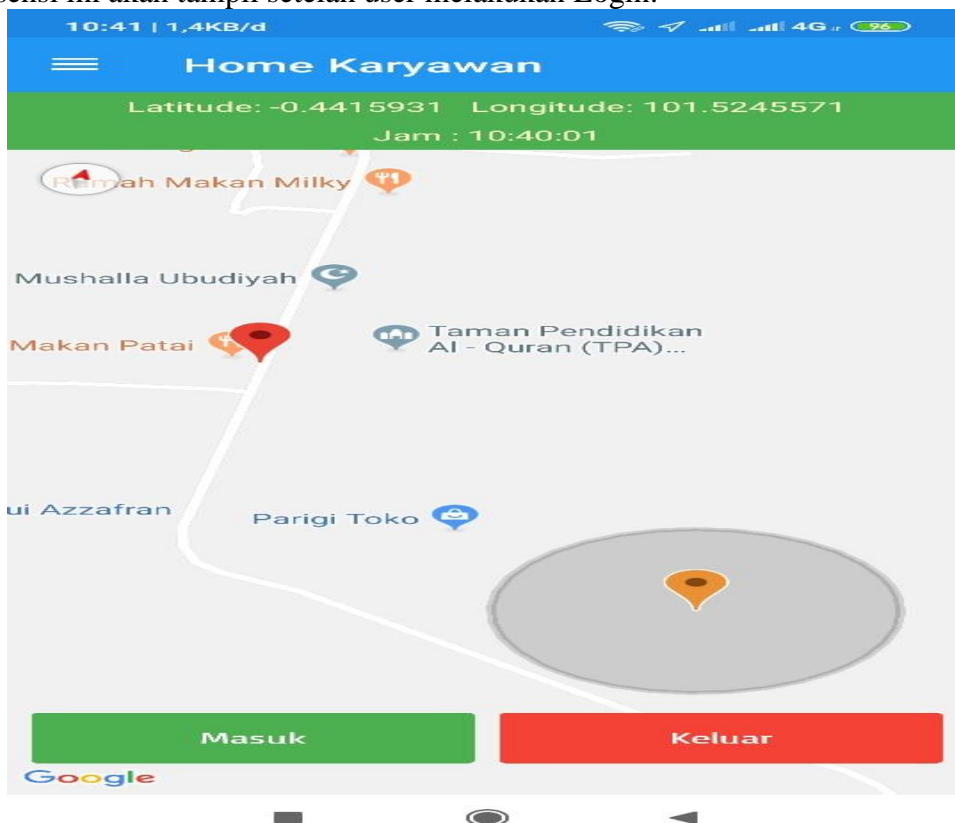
10:41 | 1,4KB/d
96
Home Karyawan
Latitude: -0.4415931 Longitude: 101.5245571
Jam : 10:40:01
R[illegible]ah Makan Milky
Mushalla Ubudiyah
Makan Patai
Taman Pendidikan Al - Quran (TPA)...
ui Azzafran
Parigi Toko
Masuk
Keluar
Google